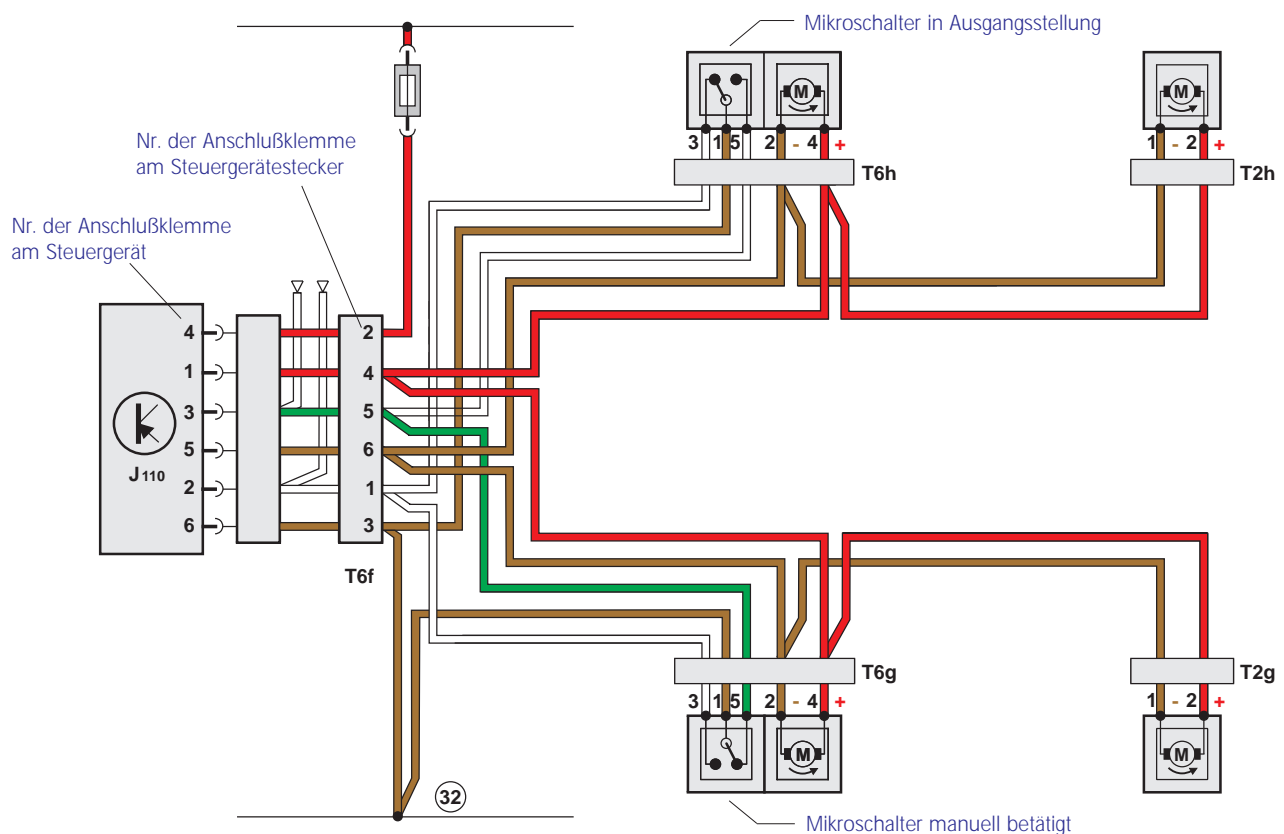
Mikroschalter in Ausgangsstellung

M

M

3 1 5 2 - 4 +

1 - 2 +

T6h

T2h

Nr. der Anschlußklemme am Steuergerätestecker

Nr. der Anschlußklemme am Steuergerät

4
1
3
5
2
6

$J_{110}$

2
4
5
6
1
3

T6f

T6g

T2g

3 1 5 2 - 4 +

1 - 2 +

M

M

32

Mikroschalter manuell betätigt